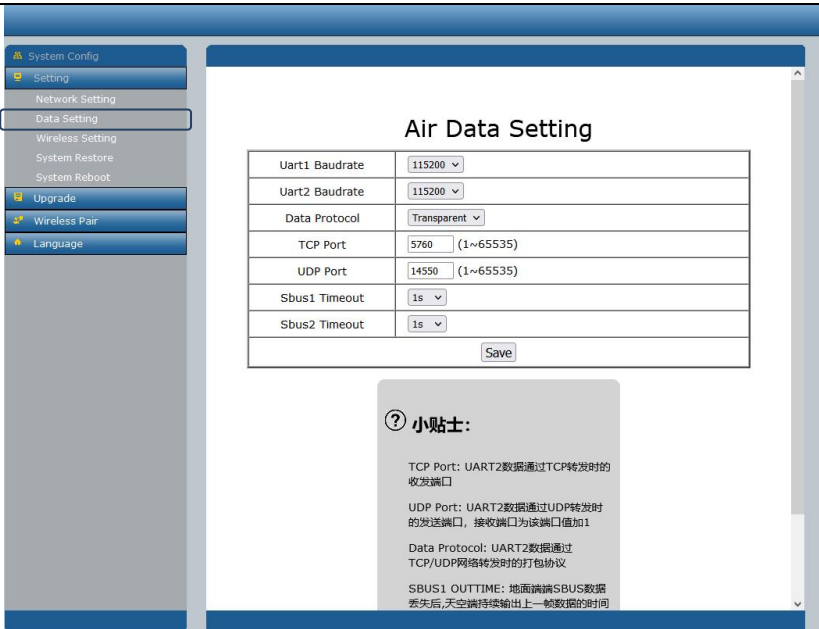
System Config
Setting
Network Setting
Data Setting
Wireless Setting
System Restore
System Reboot
Upgrade
Wireless Pair
Language

Air Data Setting

| Uart1 Baudrate | 115200 |
|---|---|
| Uart2 Baudrate | 115200 |
| Data Protocol | Transparent |
| TCP Port | 5760 (1~65535) |
| UDP Port | 14550 (1~65535) |
| Sbus1 Timeout | 1s |
| Sbus2 Timeout | 1s |
| | Save |

小贴士:

TCP Port: UART2数据通过TCP转发时的收发端口

UDP Port: UART2数据通过UDP转发时的发送端口，接收端口为该端口值加1

Data Protocol: UART2数据通过TCP/UDP网络转发时的打包协议

SBUS1 OUTTIME: 地面端SBUS数据丢失后,天空端持续输出上一帧数据的时间